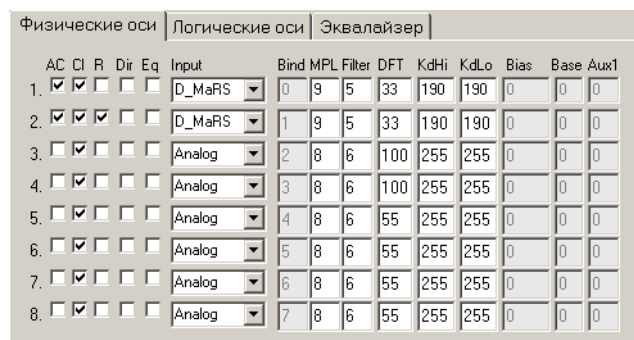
Физические оси | Логические оси | Эквалайзер

| | AC | Cl | R | Dir | Eq | Input | Bind | MPL | Filter | DFT | KdHi | KdLo | Bias | Base | Aux1 |
|---|---|---|---|---|---|---|---|---|---|---|---|---|---|---|---|
| 1. | ☑ | ☑ | ☐ | ☐ | ☐ | D_MaRS | 0 | 9 | 5 | 33 | 190 | 190 | 0 | 0 | 0 |
| 2. | ☑ | ☑ | ☑ | ☐ | ☐ | D_MaRS | 1 | 9 | 5 | 33 | 190 | 190 | 0 | 0 | 0 |
| 3. | ☐ | ☑ | ☐ | ☐ | ☐ | Analog | 2 | 8 | 6 | 100 | 255 | 255 | 0 | 0 | 0 |
| 4. | ☐ | ☑ | ☐ | ☐ | ☐ | Analog | 3 | 8 | 6 | 100 | 255 | 255 | 0 | 0 | 0 |
| 5. | ☐ | ☑ | ☐ | ☐ | ☐ | Analog | 4 | 8 | 6 | 55 | 255 | 255 | 0 | 0 | 0 |
| 6. | ☐ | ☑ | ☐ | ☐ | ☐ | Analog | 5 | 8 | 6 | 55 | 255 | 255 | 0 | 0 | 0 |
| 7. | ☐ | ☑ | ☐ | ☐ | ☐ | Analog | 6 | 8 | 6 | 55 | 255 | 255 | 0 | 0 | 0 |
| 8. | ☐ | ☑ | ☐ | ☐ | ☐ | Analog | 7 | 8 | 6 | 55 | 255 | 255 | 0 | 0 | 0 |